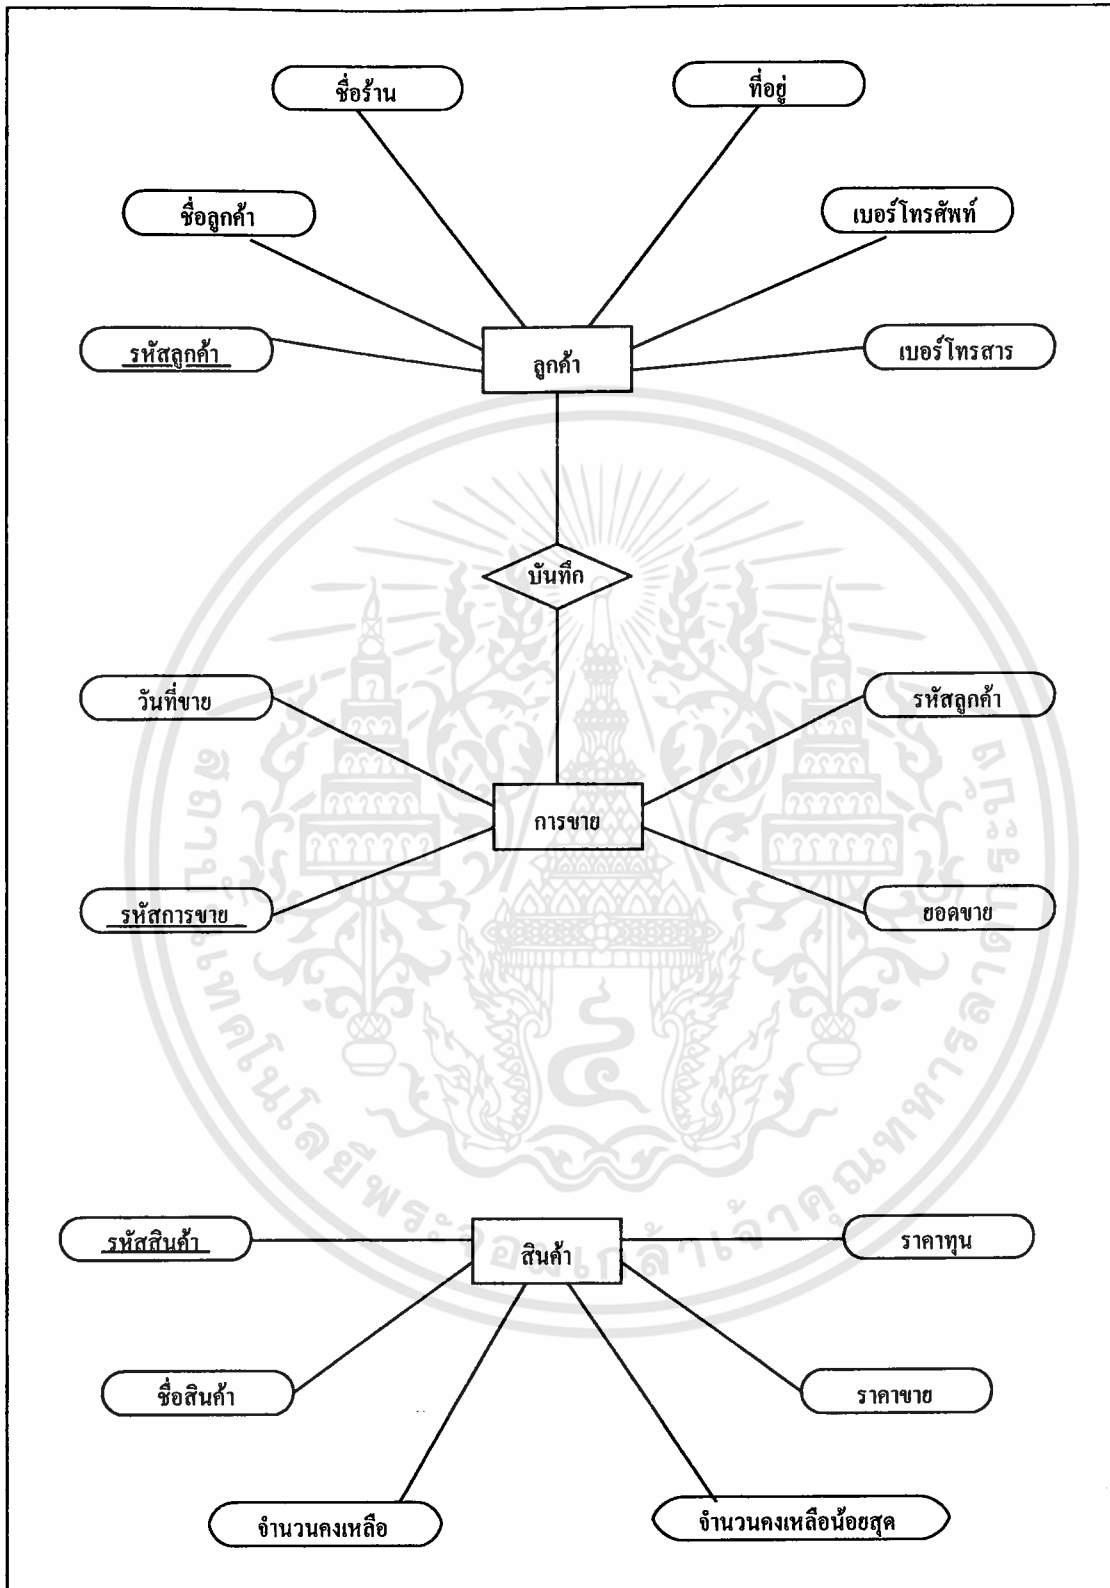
ชื่อร้าน

ที่อยู่

ชื่อลูกค้า

เบอร์โทรศัพท์

รหัสลูกค้า

ลูกค้า

เบอร์โทรสาร

บันทึก

วันที่ขาย

รหัสลูกค้า

การขาย

รหัสการขาย

ยอดขาย

รหัสสินค้า

สินค้า

ราคาทุน

ชื่อสินค้า

ราคาขาย

จำนวนคงเหลือ

จำนวนคงเหลือน้อยสุด